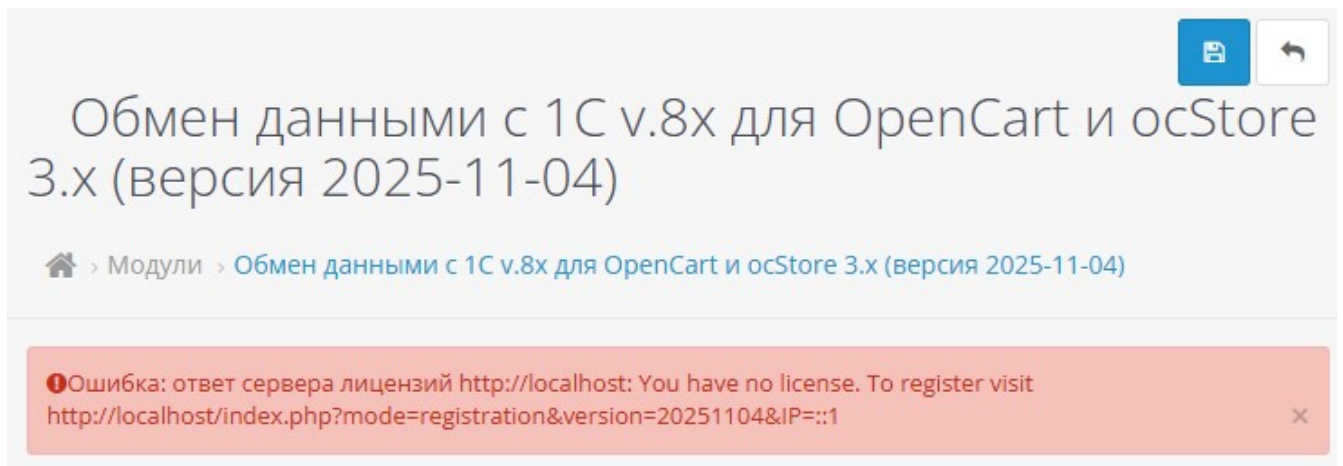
Обмен данными с 1С v.8x для OpenCart и ocStore 3.x (версия 2025-11-04)

› Модули › Обмен данными с 1С v.8x для OpenCart и ocStore 3.x (версия 2025-11-04)

Ошибка: ответ сервера лицензий http://localhost: You have no license. To register visit http://localhost/index.php?mode=registration&version=20251104&IP=::1

×